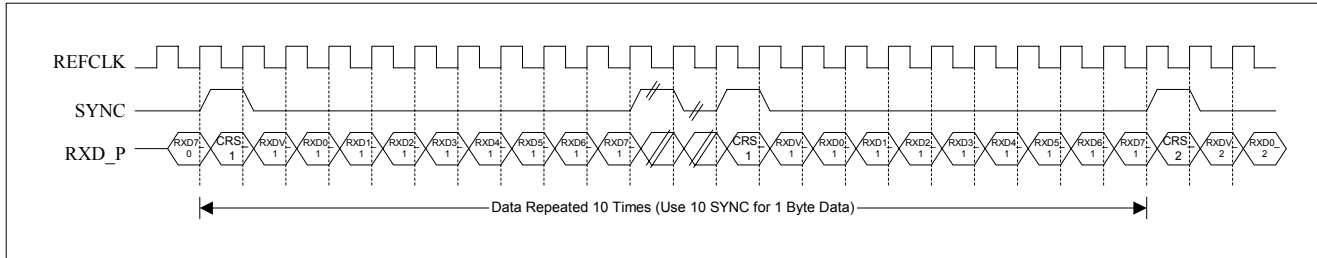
REFCLK

SYNC

RXD_P

RXD7_0 CRS_1 RXDV_1 RXD0_1 RXD1_1 RXD2_1 RXD3_1 RXD4_1 RXD5_1 RXD6_1 RXD7_1 CRS_1 RXDV_1 RXD0_1 RXD1_1 RXD2_1 RXD3_1 RXD4_1 RXD5_1 RXD6_1 RXD7_1 CRS_2 RXDV_2 RXD0_2

Data Repeated 10 Times (Use 10 SYNC for 1 Byte Data)